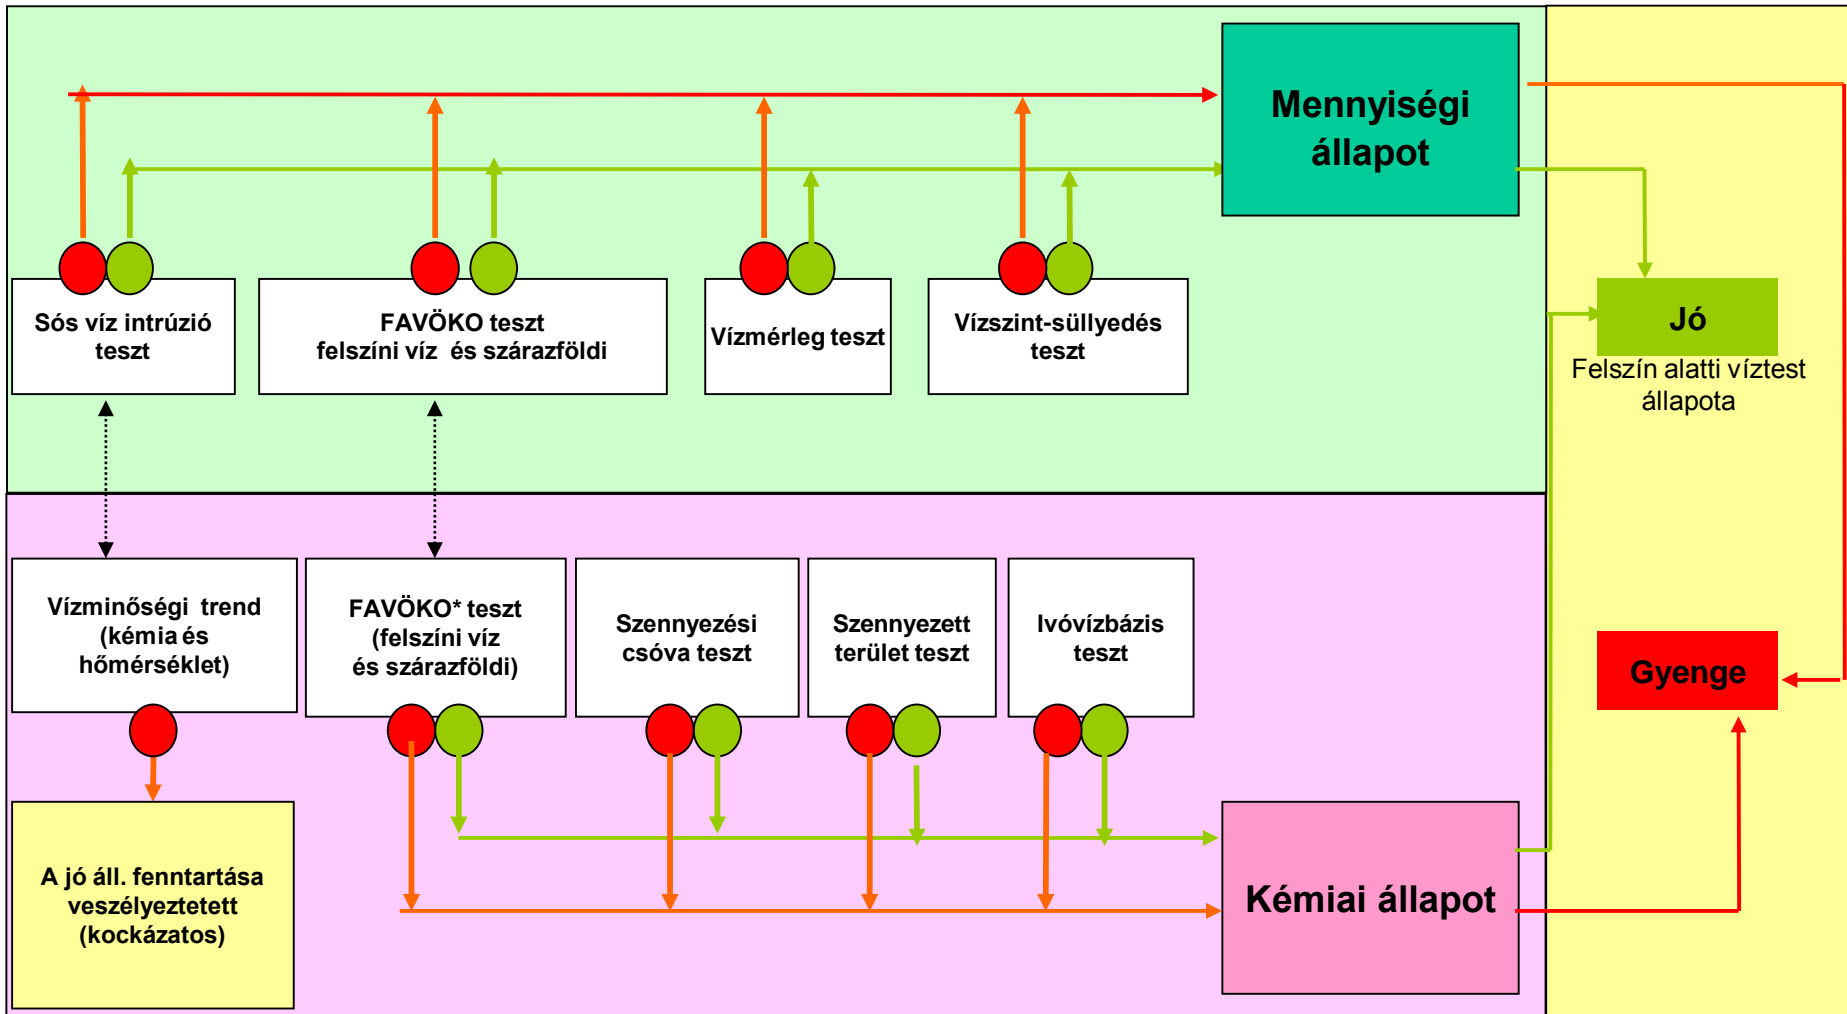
Mennyiségi állapot

Sós víz intrúzió teszt

FAVÖKO teszt felszíni víz és szárazföldi

Vízmérleg teszt

Vízszint-süllyedés teszt

Jó

Felszín alatti víztest állapota

Vízminőségi trend (kémia és hőmérséklet)

FAVÖKO* teszt (felszíni víz és szárazföldi)

Szennyezési csóva teszt

Szennyezett terület teszt

Ivóvízbázis teszt

Gyenge

A jó áll. fenntartása veszélyeztetett (kockázatos)

Kémiai állapot